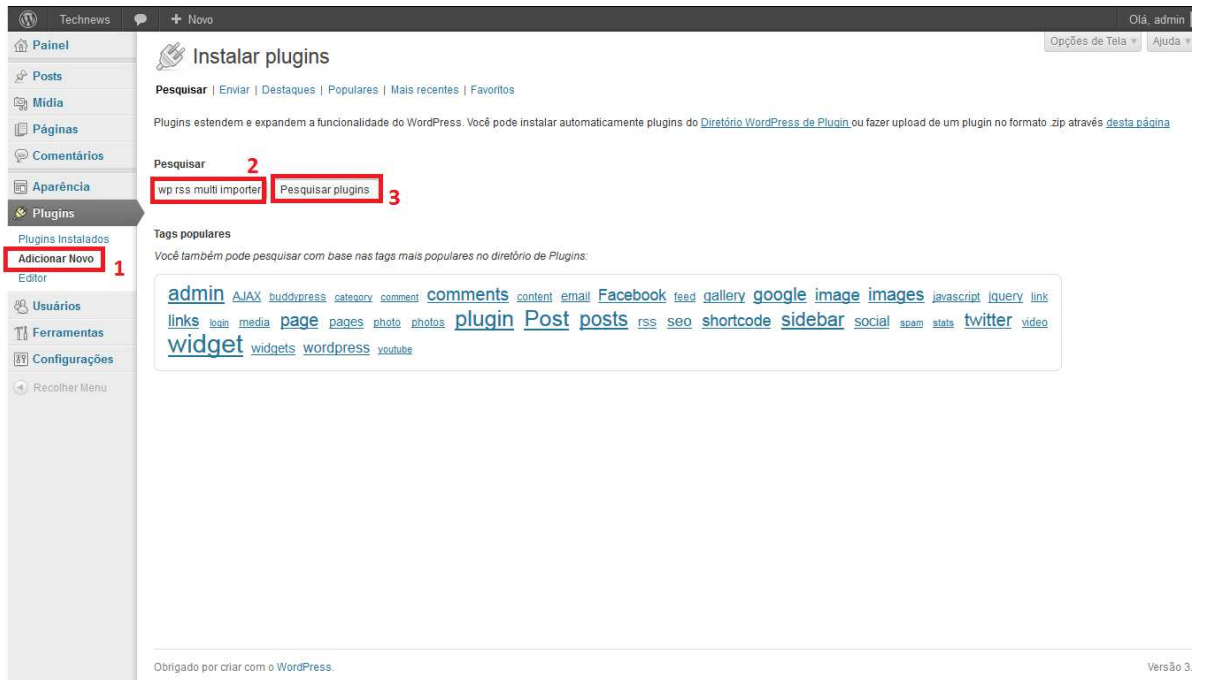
Technews + Novo Olá, admin

Painel
Posts
Mídia
Páginas
Comentários
Aparência
Plugins
Plugins Instalados
Adicionar Novo 1
Editor
Usuários
Ferramentas
Configurações
Recolher Menu

Opções de Tela Ajuda

Instalar plugins

Pesquisar | Enviar | Destaques | Populares | Mais recentes | Favoritos

Plugins estendem e expandem a funcionalidade do WordPress. Você pode instalar automaticamente plugins do Diretório WordPress de Plugin ou fazer upload de um plugin no formato .zip através desta página

Pesquisar 2
wp rss multi importer Pesquisar plugins 3

Tags populares
Você também pode pesquisar com base nas tags mais populares no diretório de Plugins:

admin AJAX buddypress category comment comments content email Facebook feed gallery google image images javascript jquery link links login media page pages photo photos plugin Post posts rss seo shortcode sidebar social spam stats twitter video widget widgets wordpress youtube

Obrigado por criar com o WordPress.

Versão 3.